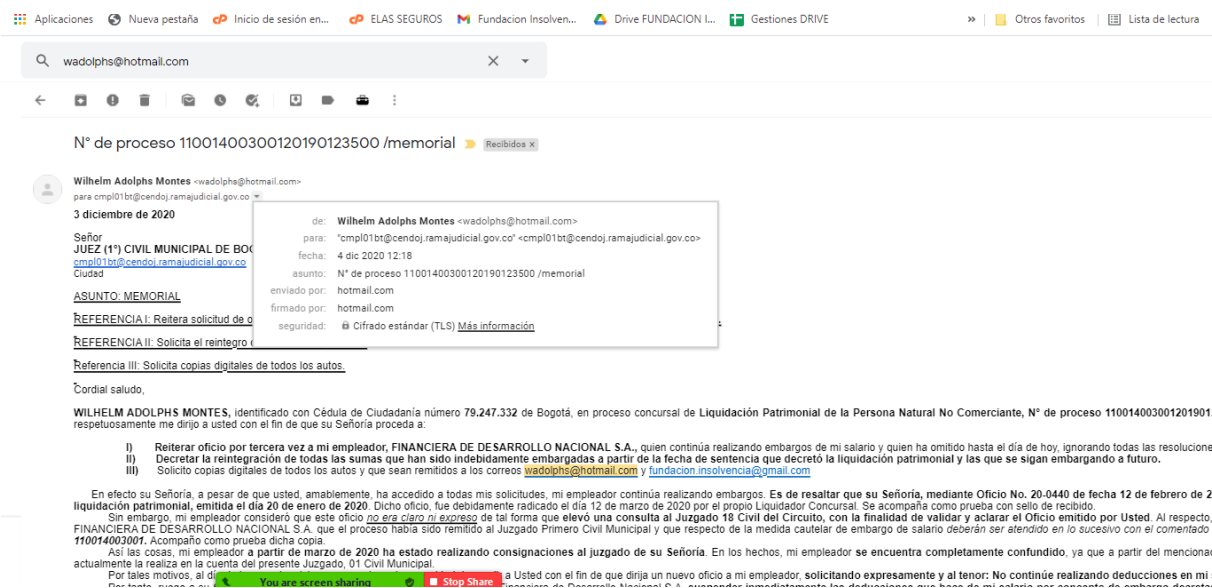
Aplicaciones Nueva pestaña Inicio de sesión en... ELAS SEGUROS Fundacion Insolven... Drive FUNDACION I... Gestiones DRIVE » Otros favoritos Lista de lectura

wadolphs@hotmail.com

N° de proceso 11001400300120190123500 /memorial Recibidos ×

Wilhelm Adolphs Montes <wadolphs@hotmail.com>
para cmpl01bt@cendoj.ramajudicial.gov.co

de: Wilhelm Adolphs Montes <wadolphs@hotmail.com>
para: "cmpl01bt@cendoj.ramajudicial.gov.co" <cmpl01bt@cendoj.ramajudicial.gov.co>
fecha: 4 dic 2020 12:18
asunto: N° de proceso 11001400300120190123500 /memorial
enviado por: hotmail.com
firmado por: hotmail.com
seguridad: Cifrado estándar (TLS) Más información

3 diciembre de 2020

Señor
JUEZ (1°) CIVIL MUNICIPAL DE BOG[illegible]
cmpl01bt@cendoj.ramajudicial.gov.co
Ciudad

ASUNTO: MEMORIAL

REFERENCIA I: Reitera solicitud de o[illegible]

REFERENCIA II: Solicita el reintegro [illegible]

Referencia III: Solicita copias digitales de todos los autos.

Cordial saludo,

WILHELM ADOLPHS MONTES, identificado con Cédula de Ciudadanía número 79.247.332 de Bogotá, en proceso concursal de Liquidación Patrimonial de la Persona Natural No Comerciante, N° de proceso 110014003001201901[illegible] respetuosamente me dirijo a usted con el fin de que su Señoría proceda a:

I) Reiterar oficio por tercera vez a mi empleador, FINANCIERA DE DESARROLLO NACIONAL S.A., quien continúa realizando embargos de mi salario y quien ha omitido hasta el día de hoy, ignorando todas las resolucione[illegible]
II) Decretar la reintegración de todas las sumas que han sido indebidamente embargadas a partir de la fecha de sentencia que decretó la liquidación patrimonial y las que se sigan embargando a futuro.
III) Solicito copias digitales de todos los autos y que sean remitidos a los correos wadolphs@hotmail.com y fundacion.insolvencia@gmail.com

En efecto su Señoría, a pesar de que usted, amablemente, ha accedido a todas mis solicitudes, mi empleador continúa realizando embargos. Es de resaltar que su Señoría, mediante Oficio No. 20-0440 de fecha 12 de febrero de 2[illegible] liquidación patrimonial, emitida el día 20 de enero de 2020. Dicho oficio, fue debidamente radicado el día 12 de marzo de 2020 por el propio Liquidador Concursal. Se acompaña como prueba con sello de recibido.
Sin embargo, mi empleador consideró que este oficio no era claro ni expreso de tal forma que elevó una consulta al Juzgado 18 Civil del Circuito, con la finalidad de validar y aclarar el Oficio emitido por Usted. Al respecto, FINANCIERA DE DESARROLLO NACIONAL S.A. que el proceso había sido remitido al Juzgado Primero Civil Municipal y que respecto de la medida cautelar de embargo de salario deberán ser atendido en lo sucesivo con el comentado 110014003001. Acompaño como prueba dicha copia.
Así las cosas, mi empleador a partir de marzo de 2020 ha estado realizando consignaciones al juzgado de su Señoría. En los hechos, mi empleador se encuentra completamente confundido, ya que a partir del mencionad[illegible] actualmente la realiza en la cuenta del presente Juzgado, 01 Civil Municipal.
Por tales motivos, al di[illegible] a Usted con el fin de que dirija un nuevo oficio a mi empleador, solicitando expresamente y al tenor: No continúe realizando deducciones en mi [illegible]

You are screen sharing Stop Share